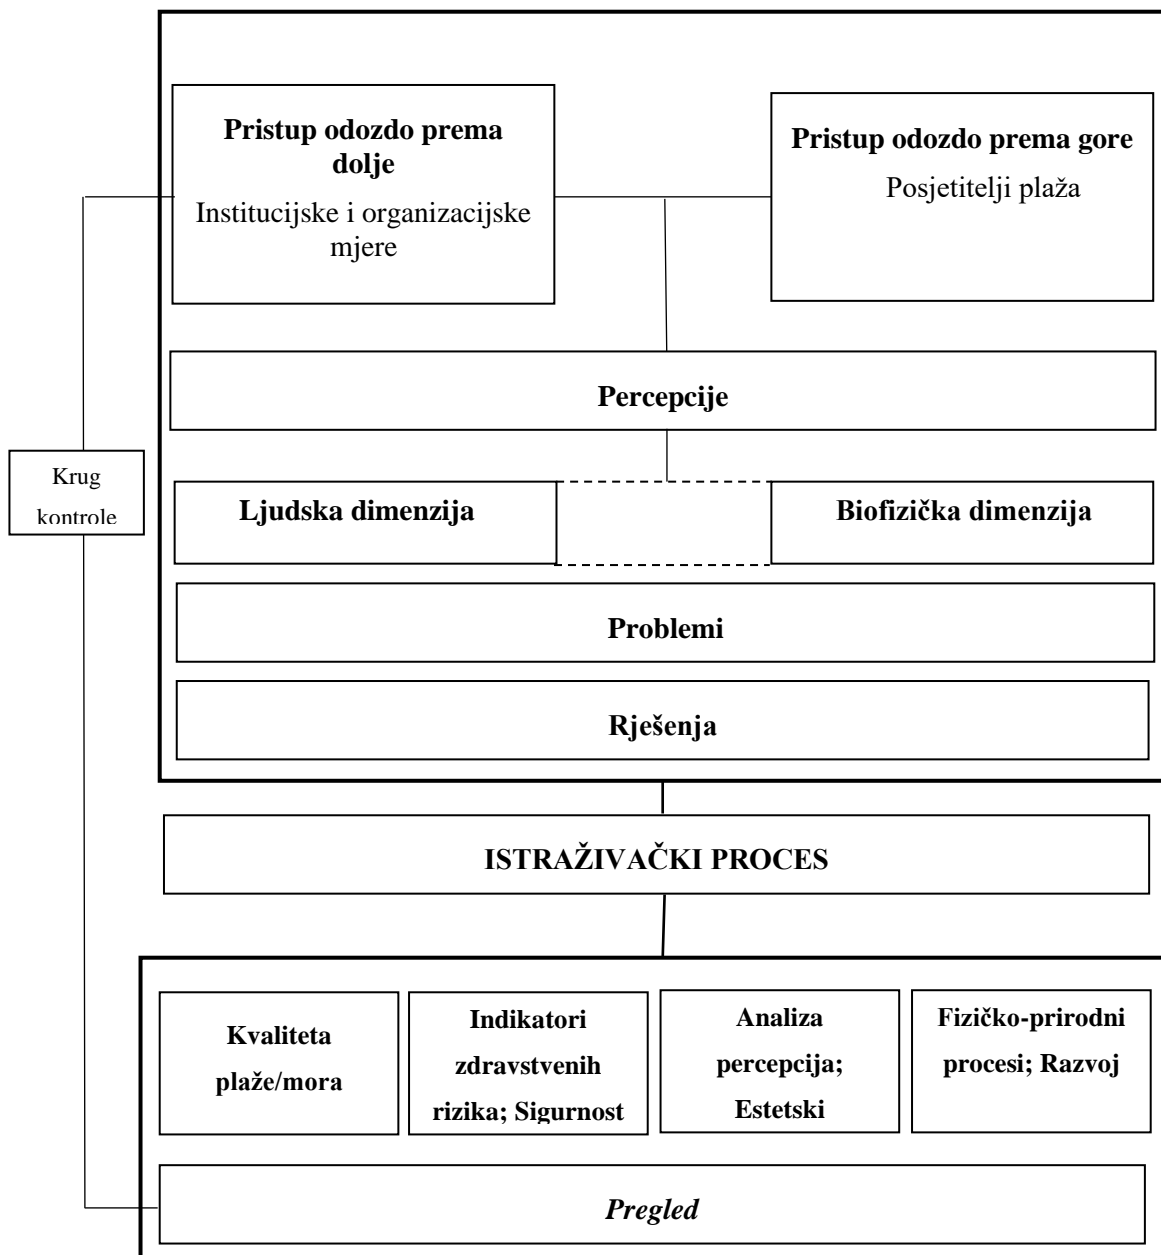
Pristup odozdo prema dolje
Institucijske i organizacijske mjere

Pristup odozdo prema gore
Posjetitelji plaža

Krug kontrole

Percepcije

Ljudska dimenzija

Biofizička dimenzija

Problemi

Rješenja

ISTRAŽIVAČKI PROCES

Kvaliteta plaže/mora

Indikatori zdravstvenih rizika; Sigurnost

Analiza percepcija; Estetski

Fizičko-prirodni procesi; Razvoj

*Pregled*